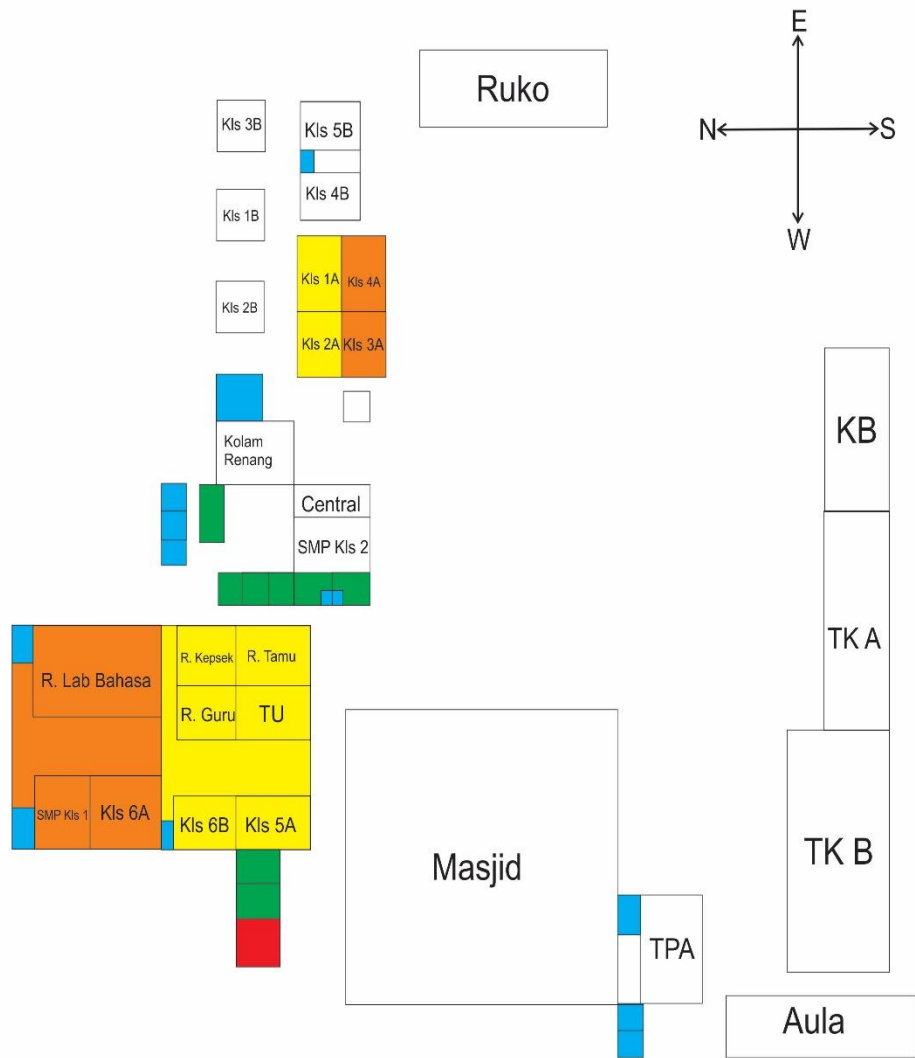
E
N
S
W

Ruko

Kls 3B
Kls 5B
Kls 4B
Kls 1B
Kls 2B
Kls 1A
Kls 4A
Kls 2A
Kls 3A

Kolam Renang
Central
SMP Kls 2

KB
TK A
TK B

R. Lab Bahasa
R. Kepsek
R. Tamu
R. Guru
TU
SMP Kls 1
Kls 6A
Kls 6B
Kls 5A

Masjid
TPA
Aula